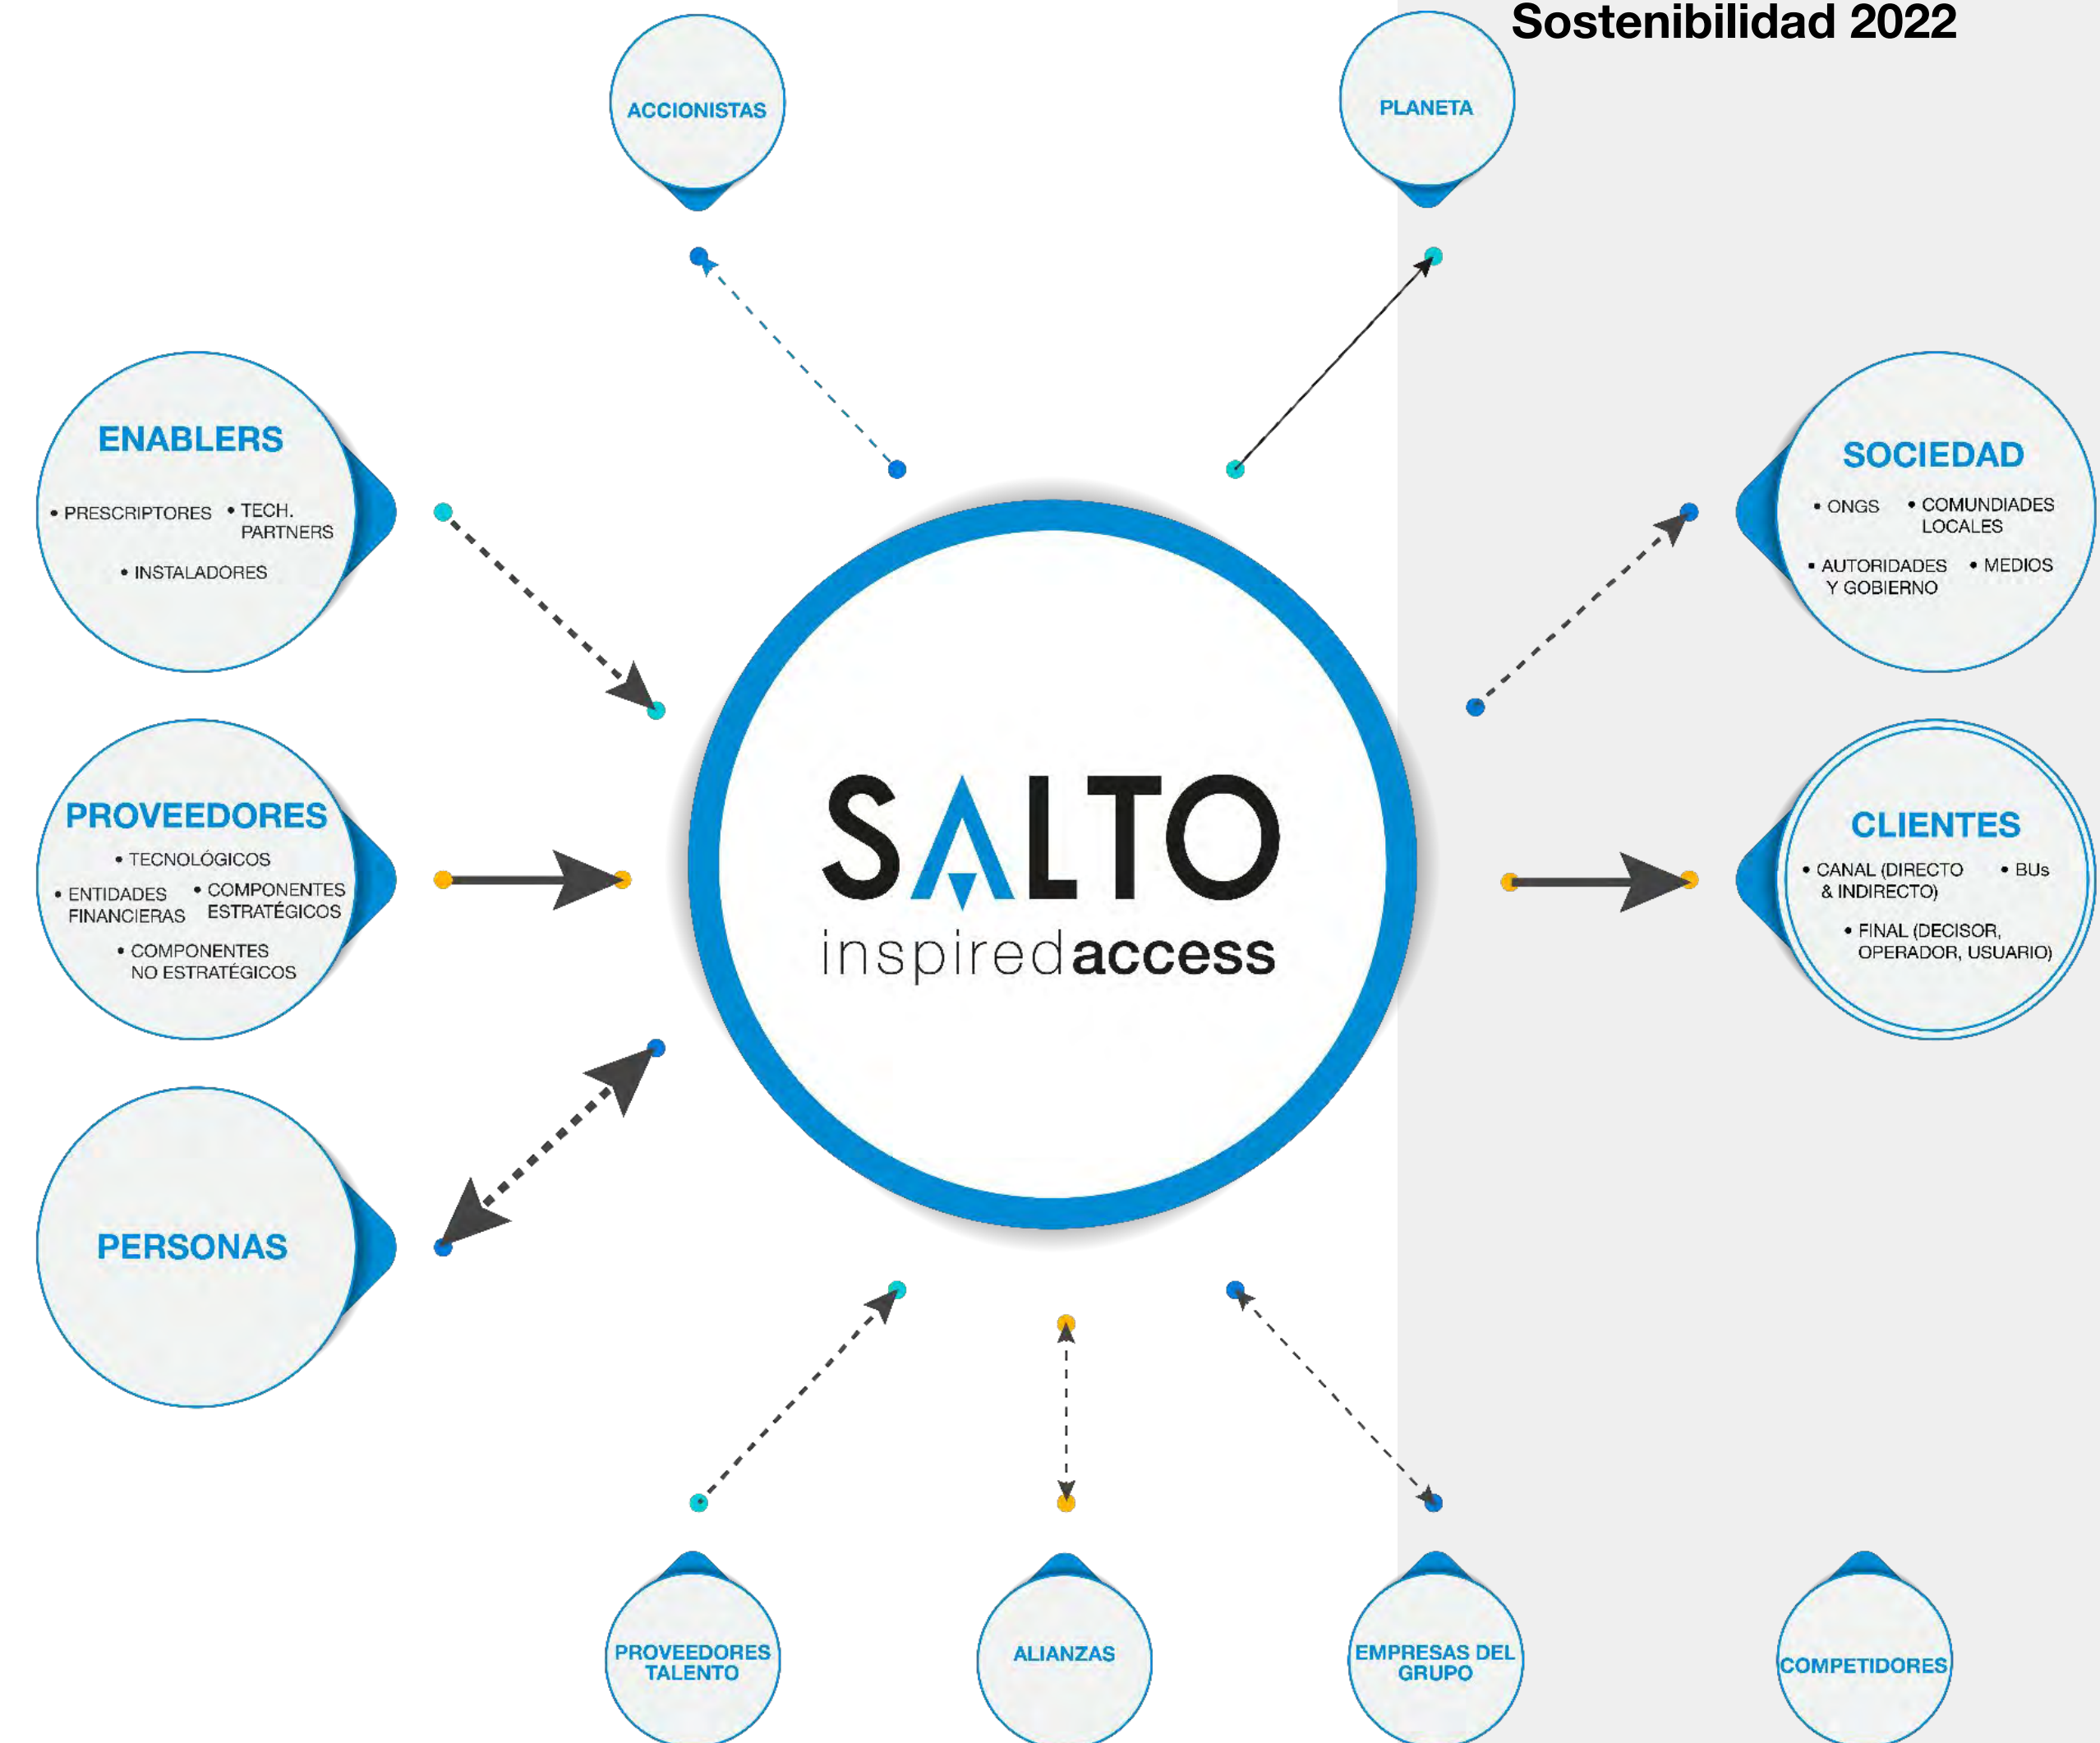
Sostenibilidad 2022

ACCIONISTAS

PLANETA

ENABLERS
• PRESCRIPTORES • TECH. PARTNERS
• INSTALADORES

SOCIEDAD
• ONGS • COMUNDIADES LOCALES
• AUTORIDADES Y GOBIERNO • MEDIOS

PROVEEDORES
• TECNOLÓGICOS
• ENTIDADES FINANCIERAS • COMPONENTES ESTRATÉGICOS
• COMPONENTES NO ESTRATÉGICOS

SALTO
inspiredaccess

CLIENTES
• CANAL (DIRECTO & INDIRECTO) • BUs
• FINAL (DECISOR, OPERADOR, USUARIO)

PERSONAS

PROVEEDORES TALENTO

ALIANZAS

EMPRESAS DEL GRUPO

COMPETIDORES